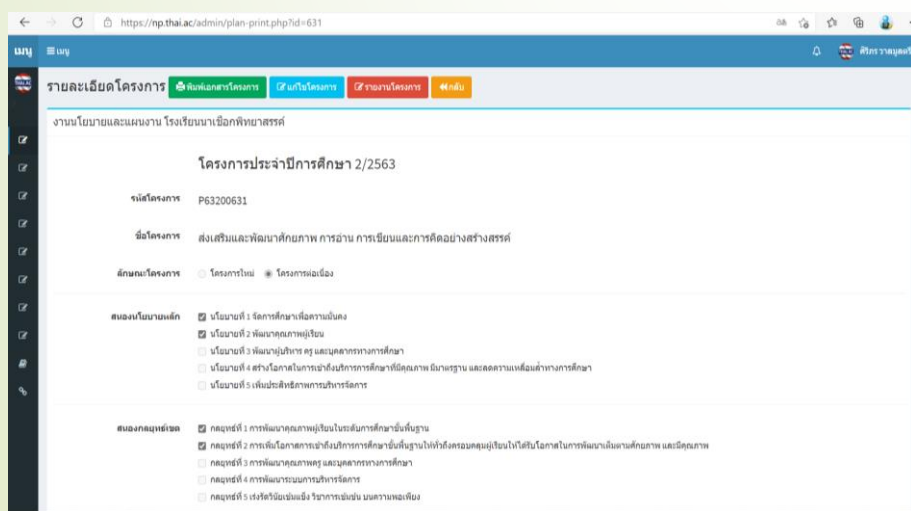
https://np.thai.ac/admin/plan-print.php?id=631

เมนู ≡ เมนู

ศิริกร รามบุตร

รายละเอียดโครงการ พิมพ์เอกสารโครงการ แก้ไขโครงการ รายงานโครงการ กลับ

งานนโยบายและแผนงาน โรงเรียนนาเชือกพิทยาสรรค์

โครงการประจำปีการศึกษา 2/2563

รหัสโครงการ P63200631

ชื่อโครงการ ส่งเสริมและพัฒนาศักยภาพ การอ่าน การเขียนและการคิดอย่างสร้างสรรค์

ลักษณะโครงการ โครงการใหม่ โครงการต่อเนื่อง

สนองนโยบายหลัก
นโยบายที่ 1 จัดการศึกษาเพื่อความมั่นคง
นโยบายที่ 2 พัฒนาคุณภาพผู้เรียน
นโยบายที่ 3 พัฒนาผู้บริหาร ครู และบุคลากรทางการศึกษา
นโยบายที่ 4 สร้างโอกาสในการเข้าถึงบริการการศึกษาที่มีคุณภาพ มีมาตรฐาน และลดความเหลื่อมล้ำทางการศึกษา
นโยบายที่ 5 เพิ่มประสิทธิภาพการบริหารจัดการ

สนองกลยุทธ์เขต
กลยุทธ์ที่ 1 การพัฒนาคุณภาพผู้เรียนในระดับการศึกษาขั้นพื้นฐาน
กลยุทธ์ที่ 2 การเพิ่มโอกาสการเข้าถึงบริการการศึกษาขั้นพื้นฐานให้ทั่วถึงครอบคลุมผู้เรียนให้ได้รับโอกาสในการพัฒนาเต็มตามศักยภาพ และมีคุณภาพ
กลยุทธ์ที่ 3 การพัฒนาคุณภาพครู และบุคลากรทางการศึกษา
กลยุทธ์ที่ 4 การพัฒนาระบบการบริหารจัดการ
กลยุทธ์ที่ 5 เร่งรัดวินัยเข้มแข็ง รีบการเข้มข้น มนความพอเพียง